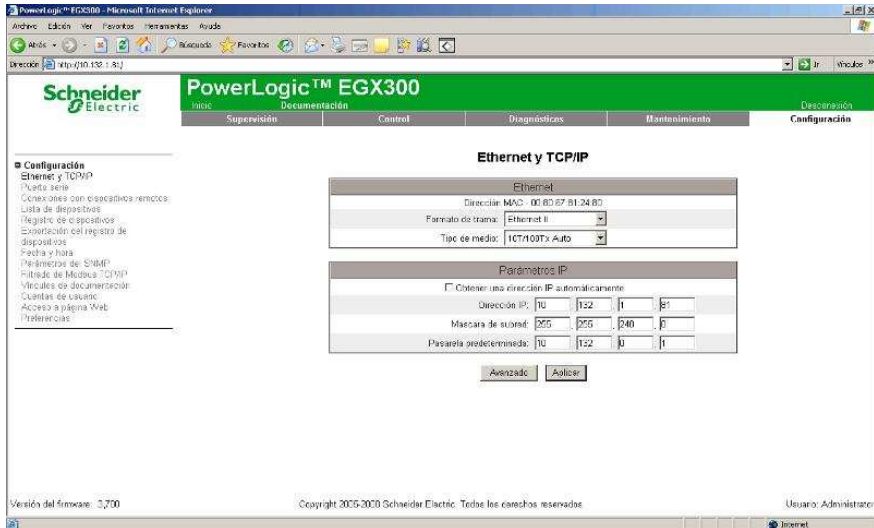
PowerLogic™ EGX300 - Microsoft Internet Explorer

Archivo Edición Ver Favoritos Herramientas Ayuda

Atrás Búsqueda Favoritos

Dirección http://10.132.1.81/

Ir Vínculos

Schneider Electric

PowerLogic™ EGX300

Inicio Documentación Desconexión

Supervisión Control Diagnósticos Mantenimiento Configuración

Configuración
Ethernet y TCP/IP
Puerto serie
Conexiones con dispositivos remotos
Lista de dispositivos
Registro de dispositivos
Exportación del registro de dispositivos
Fecha y hora
Parámetros de SNMP
Filtrado de Modbus TCP/IP
Vínculos de documentación
Cuentas de usuario
Acceso a página Web
Preferencias

Ethernet y TCP/IP

Ethernet

Dirección MAC : 00:80:67:81:24:80

Formato de trama: Ethernet II

Tipo de medio: 10T/100Tx Auto

Parámetros IP

Obtener una dirección IP automáticamente

Dirección IP: 10 . 132 . 1 . 81

Máscara de subred: 255 . 255 . 240 . 0

Pasarela predeterminada: 10 . 132 . 0 . 1

Avanzado Aplicar

Versión del firmware: 3,700

Copyright 2005-2008 Schneider Electric. Todos los derechos reservados

Usuario: Administrator

Internet